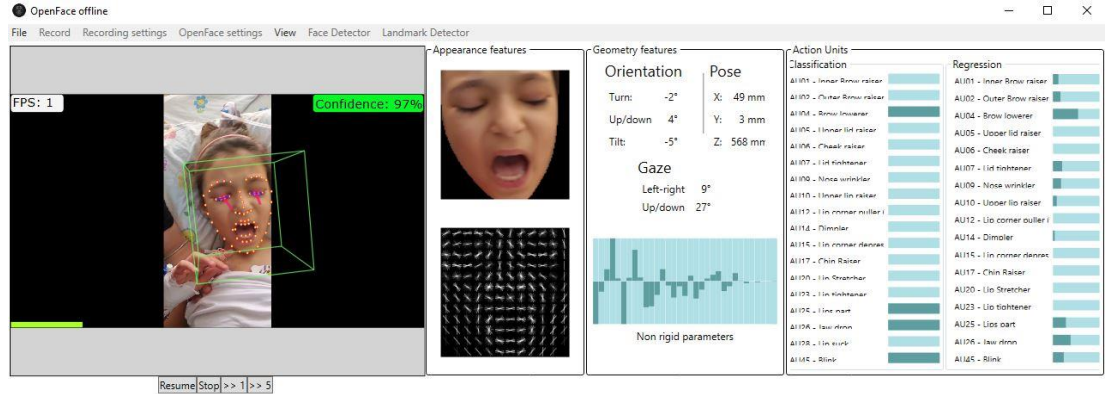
OpenFace offline

File Record Recording settings OpenFace settings View Face Detector Landmark Detector

FPS: 1

Confidence: 97%

Resume Stop >> 1 >> 5

Appearance features

Geometry features

Orientation

Turn: -2°

Up/down 4°

Tilt: -5°

Pose

X: 49 mm

Y: 3 mm

Z: 568 mm

Gaze

Left-right 9°

Up/down 27°

Non rigid parameters

Action Units

Classification

AU01 - Inner Brow raiser
AU02 - Outer Brow raiser
AU04 - Brow lowerer
AU05 - Upper lid raiser
AU06 - Cheek raiser
AU07 - Lid tightener
AU09 - Nose wrinkler
AU10 - Upper lip raiser
AU12 - Lip corner puller (
AU14 - Dimpler
AU15 - Lip corner depres
AU17 - Chin Raiser
AU20 - Lip Stretcher
AU23 - Lip tightener
AU25 - Lips part
AU26 - Jaw drop
AU28 - Lip suck
AU45 - Blink

Regression

AU01 - Inner Brow raiser
AU02 - Outer Brow raiser
AU04 - Brow lowerer
AU05 - Upper lid raiser
AU06 - Cheek raiser
AU07 - Lid tightener
AU09 - Nose wrinkler
AU10 - Upper lip raiser
AU12 - Lip corner puller (
AU14 - Dimpler
AU15 - Lip corner depres
AU17 - Chin Raiser
AU20 - Lip Stretcher
AU23 - Lip tightener
AU25 - Lips part
AU26 - Jaw drop
AU45 - Blink